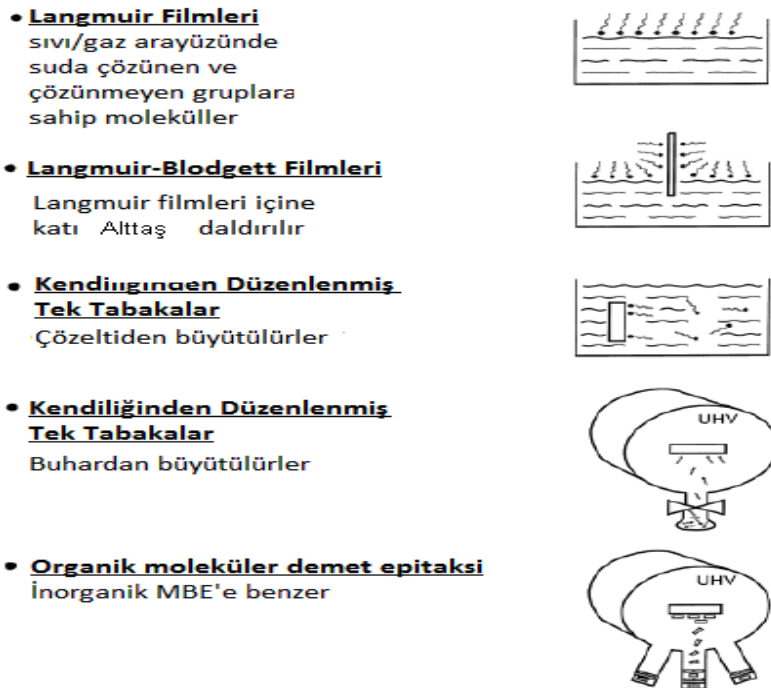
• Langmuir Filmleri
sıvı/gaz arayüzünde suda çözünen ve çözünmeyen gruplara sahip moleküller

• Langmuir-Blodgett Filmleri
Langmuir filmleri içine katı Alttaş daldırılır

• Kendiliğinden Düzenlenmiş Tek Tabakalar
Çözeltiden büyütülürler

• Kendiliğinden Düzenlenmiş Tek Tabakalar
Buhardan büyütülürler

UHV

• Organik moleküler demet epitaksi
İnorganik MBE'e benzer

UHV